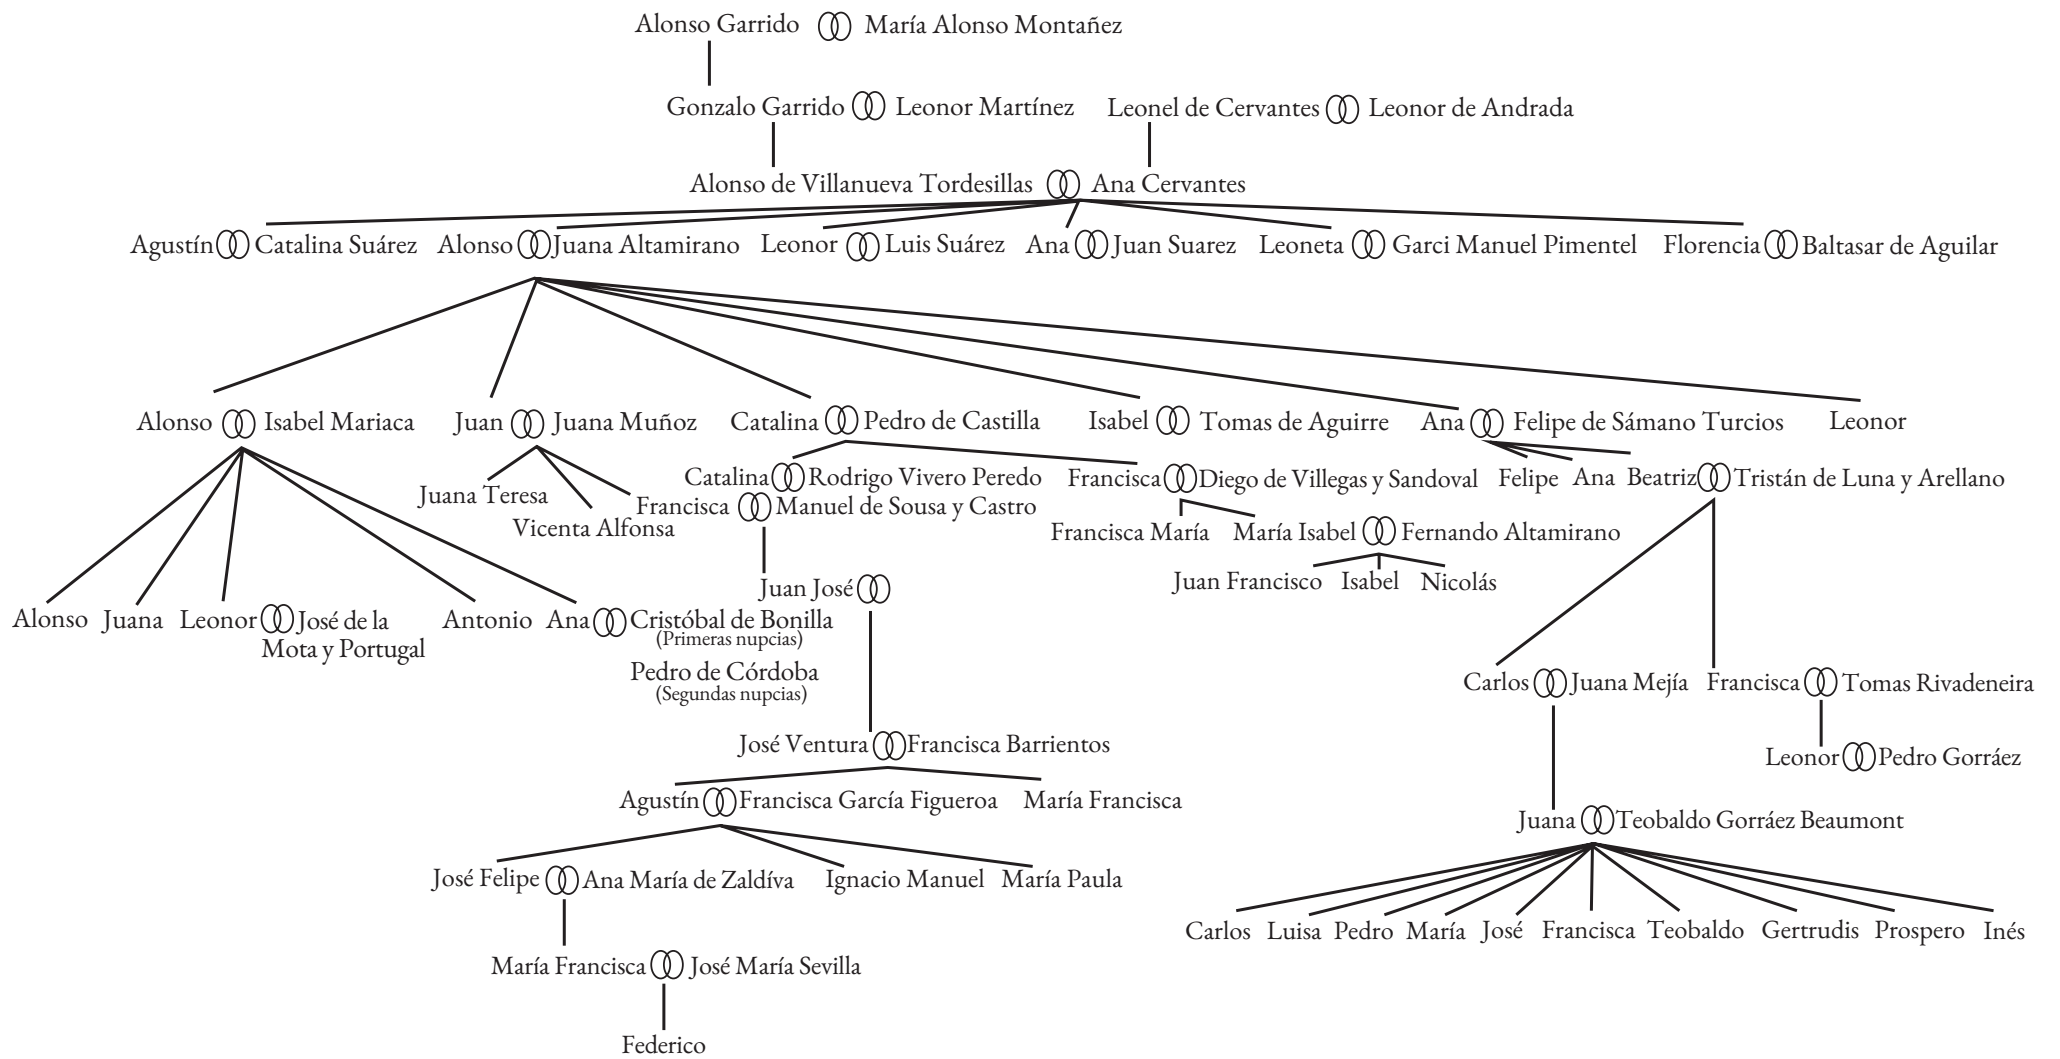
Alonso Garrido María Alonso Montañez

Gonzalo Garrido Leonor Martínez Leonel de Cervantes Leonor de Andrada

Alonso de Villanueva Tordesillas Ana Cervantes

Agustín Catalina Suárez Alonso Juana Altamirano Leonor Luis Suárez Ana Juan Suarez Leoneta Garci Manuel Pimentel Florencia Baltasar de Aguilar

Alonso Isabel Mariaca Juan Juana Muñoz Catalina Pedro de Castilla Isabel Tomas de Aguirre Ana Felipe de Sámano Turcios Leonor

Catalina Rodrigo Vivero Peredo Francisca Diego de Villegas y Sandoval Felipe Ana Beatriz Tristán de Luna y Arellano

Juana Teresa Vicenta Alfonsa Francisca Manuel de Sousa y Castro

Francisca María María Isabel Fernando Altamirano

Juan Francisco Isabel Nicolás

Juan José

Alonso Juana Leonor José de la Mota y Portugal Antonio Ana Cristóbal de Bonilla (Primeras nupcias) Pedro de Córdoba (Segundas nupcias)

Carlos Juana Mejía Francisca Tomas Rivadeneira

José Ventura Francisca Barrientos

Leonor Pedro Gorráez

Agustín Francisca García Figueroa María Francisca

Juana Teobaldo Gorráez Beaumont

José Felipe Ana María de Zaldíva Ignacio Manuel María Paula

Carlos Luisa Pedro María José Francisca Teobaldo Gertrudis Prospero Inés

María Francisca José María Sevilla

Federico